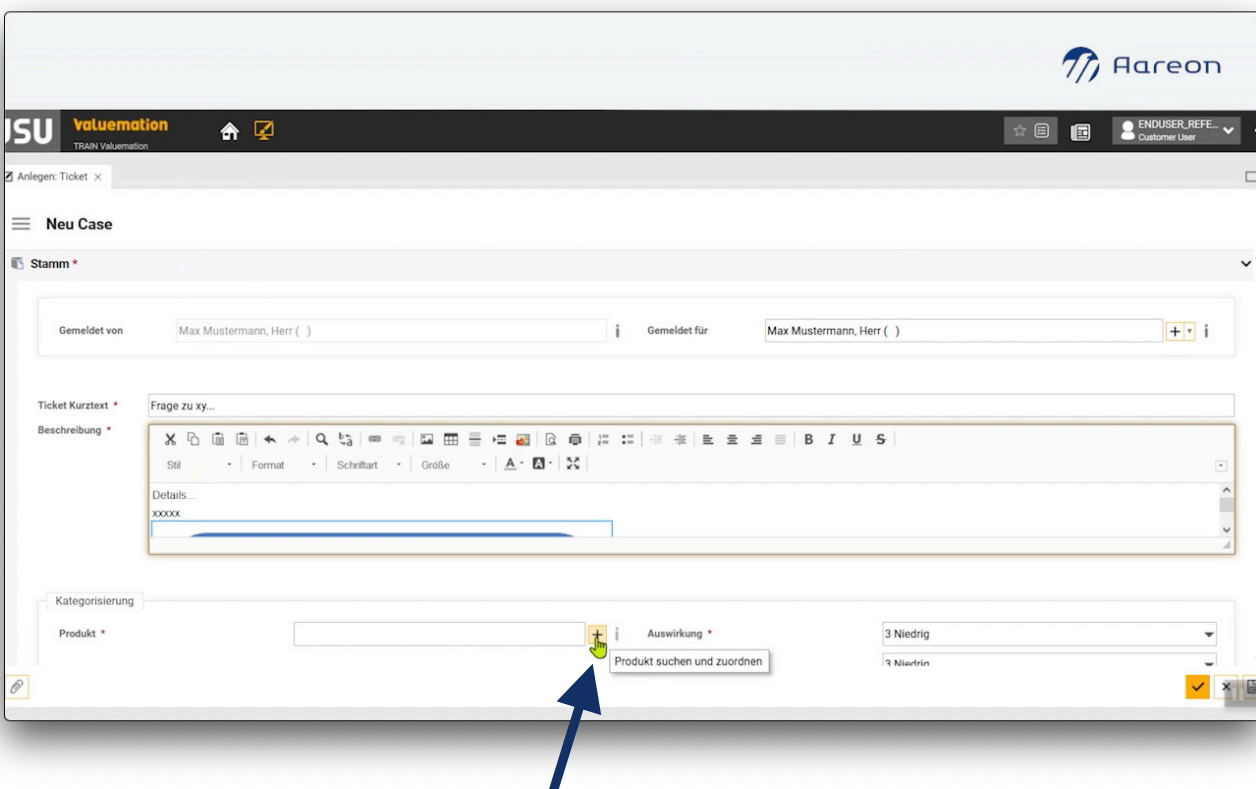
Aareon

USU Valuemation
TRAIN Valuemation

ENDUSER_REFE...
Customer User

Anlegen: Ticket ×

Neu Case

Stamm *

Gemeldet von Max Mustermann, Herr ( ) i Gemeldet für Max Mustermann, Herr ( ) + i

Ticket Kurztext * Frage zu xy...

Beschreibung *

B I U S

Stil Format Schriftart Größe

Details...
xxxxx

Kategorisierung

Produkt * + i Auswirkung * 3 Niedrig

Produkt suchen und zuordnen

3 Niedrig